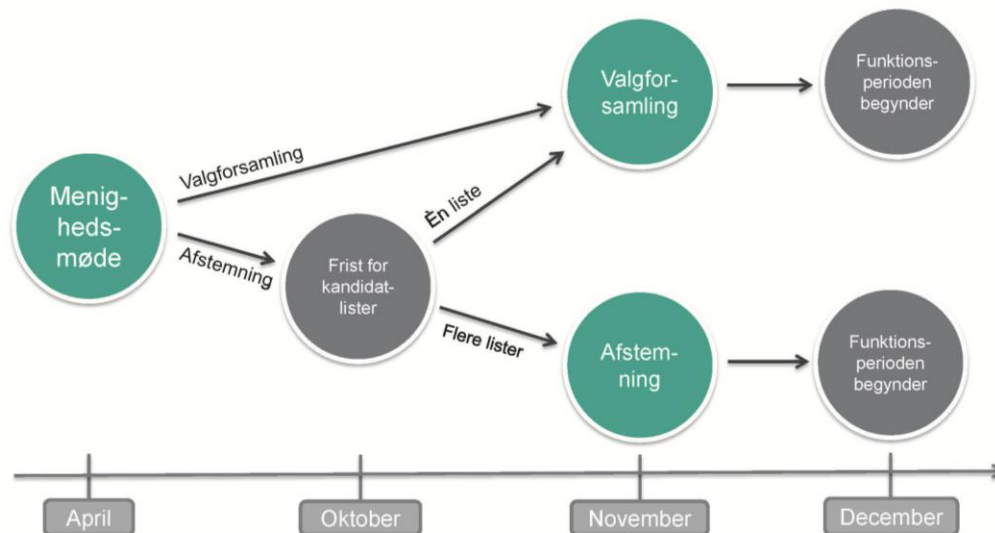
Menigheds-møde

Valgforsamling

Afstemning

Frist for kandidat-lister

Èn liste

Flere lister

Valgfor-samling

Afstem-ning

Funktions-perioden begynder

Funktions-perioden begynder

April

Oktober

November

December